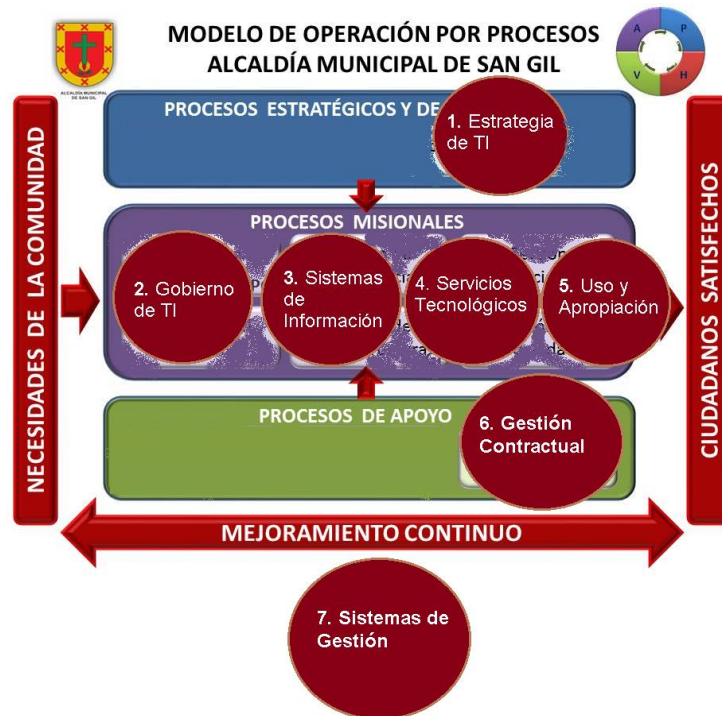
ALCALDÍA MUNICIPAL DE SAN GIL

MODELO DE OPERACIÓN POR PROCESOS
ALCALDÍA MUNICIPAL DE SAN GIL

A P V H

NECESIDADES DE LA COMUNIDAD

PROCESOS ESTRATÉGICOS Y DE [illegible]

1. Estrategia de TI

PROCESOS MISIONALES

2. Gobierno de TI

3. Sistemas de Información

4. Servicios Tecnológicos

5. Uso y Apropiación

PROCESOS DE APOYO

6. Gestión Contractual

CIUDADANOS SATISFECHOS

MEJORAMIENTO CONTINUO

7. Sistemas de Gestión